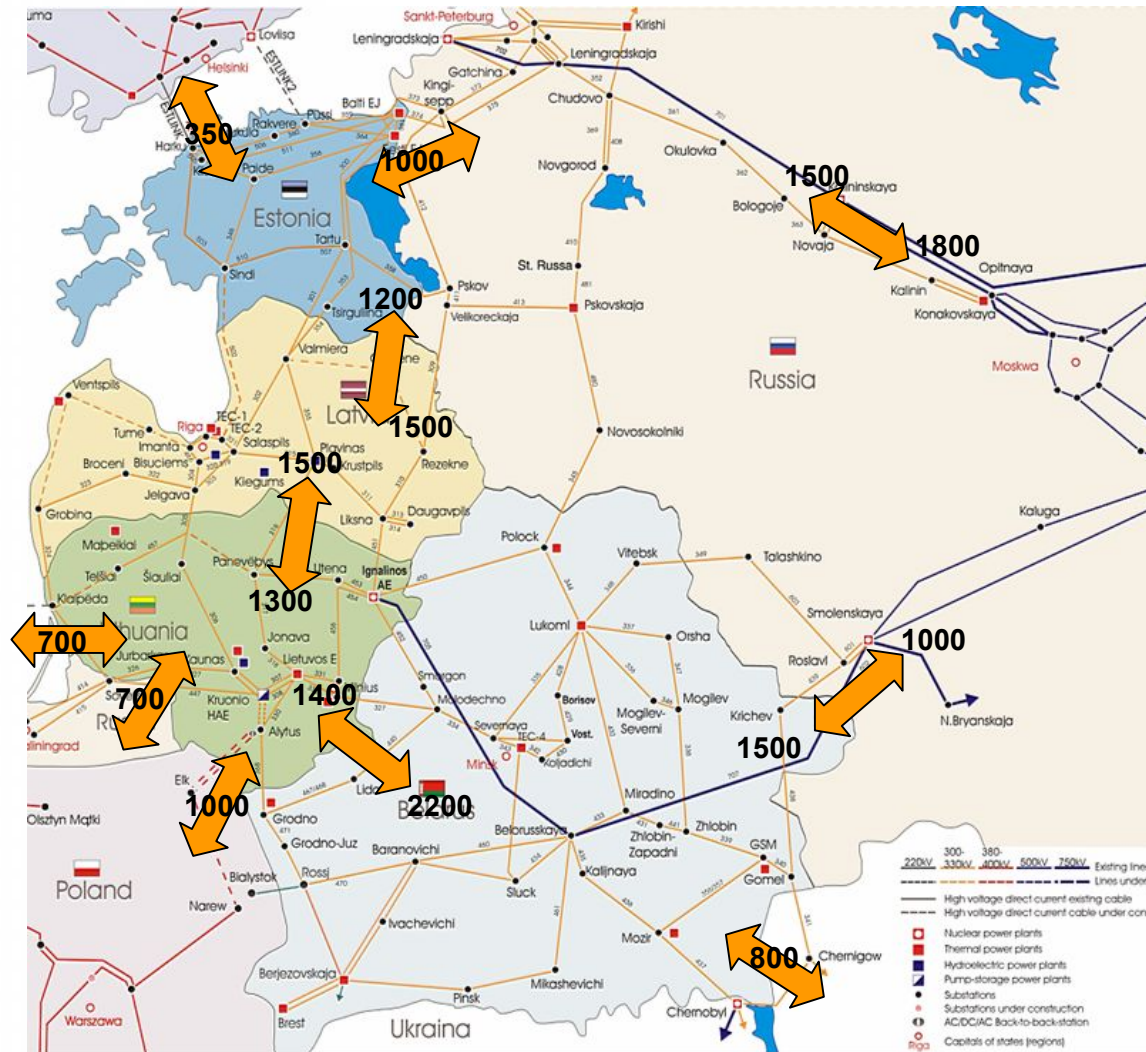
uma
Lovlisa
Helsinki
ESTLINK
ESTLINK2
Sankt-Peterburg
Kirishi
Leningradskaja
Leningradskaja
Gatchina
Kingisepp
Balti EJ
Püssi
Rakvere
Harku
Paide
350
1000
Chudovo
Novgorod
Okulovka
1500
Bologoje
Novaja
1800
Opitnaya
Kalinin
Konakovskaya
Moskwa
Estonia
Tartu
Sindi
St. Russa
Pskov
Pskovskaja
Velikoreckaja
Tsirgulina
1200
Valmiera
Russia
Latvia
1500
Ventspils
Riga
TEC-1
TEC-2
Tume
Imanta
Salaspils
Broceni
Bisuciems
Plavinas
Krustpils
Rezekne
Novosokolniki
1500
Kiegums
Jelgava
Grobina
Liksna
Daugavpils
Polock
Vitebsk
Talashkino
Kaluga
Mažeikiai
Telšiai
Šiauliai
Panevėžys
Utena
Ignalinos AE
Klaipeda
1300
Lithuania
Jonava
Lukoml
Orsha
Smolenskaya
1000
700
Jurbarkas
Kaunas
Lietuvos E
Roslavl
Smergon
Molodechno
Borisov
Mogilev
Mogilev-Severni
Krichev
N.Bryanskaja
700
Kruonio HAE
1400
Vilnius
Severnaja
TEC-4
Vost.
Koljadichi
Minsk
1500
Kaliningrad
Alytus
Elk
Olsztyn Mątki
1000
Lida
2200
Belarus
Miradino
Grodno
Grodno-Juz
Belorusskaya
Zhlobin-Zapadni
Zhlobin
GSM
Poland
Bialystok
Rossj
Baranovichi
Sluck
Kalijnaya
Gomel
Narew
Ivachevichi
Mozir
800
Chernigow
Berjezovskaja
Pinsk
Mikashevichi
Warszawa
Brest
Ukraina
Chernobyl
220kV
300-330kV
380-400kV
500kV
750kV
Existing line
Lines under
High voltage direct current existing cable
High voltage direct current cable under con
Nuclear power plants
Thermal power plants
Hydroelectric power plants
Pump-storage power plants
Substations
Substations under construction
AC/DC/AC Back-to-back-station
Riga
Capitals of states (regions)